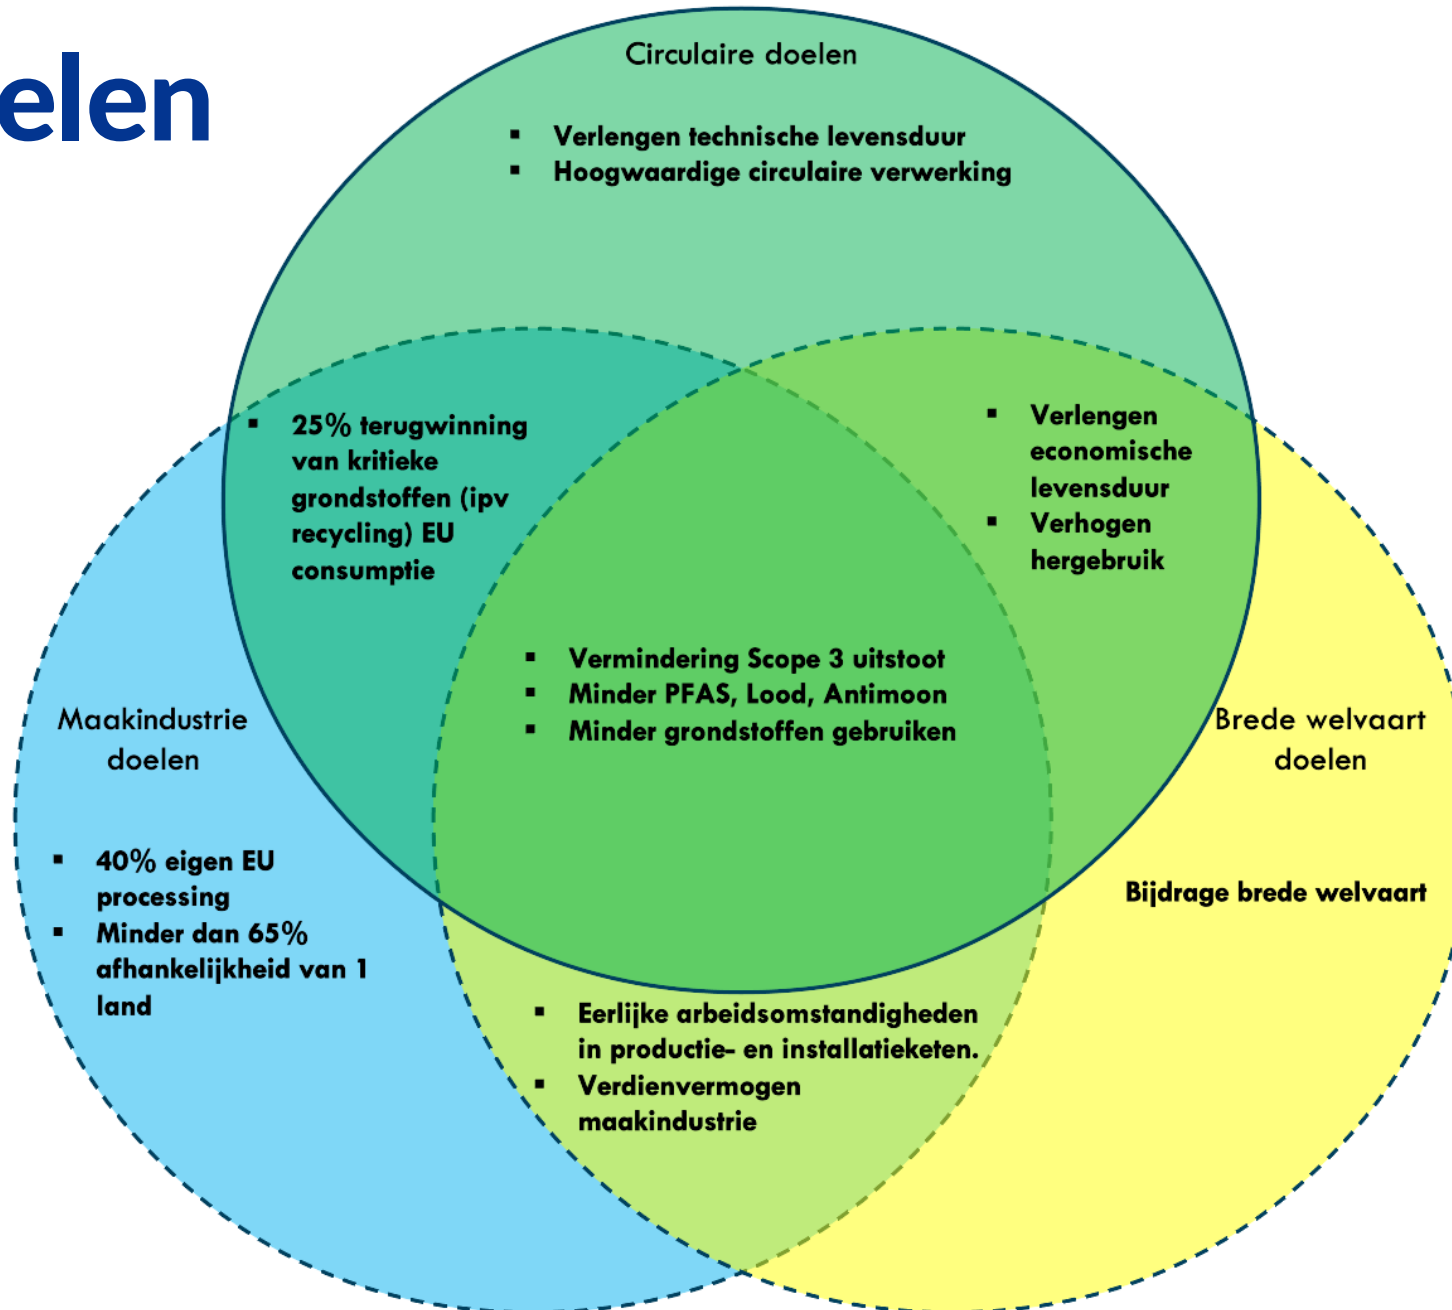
elen

Circulaire doelen

- Verlengen technische levensduur
- Hoogwaardige circulaire verwerking

- 25% terugwinning van kritieke grondstoffen (ipv recycling) EU consumptie

- Verlengen economische levensduur
- Verhogen hergebruik

- Vermindering Scope 3 uitstoot
- Minder PFAS, Lood, Antimoon
- Minder grondstoffen gebruiken

Maakindustrie doelen

Brede welvaart doelen

- 40% eigen EU processing
- Minder dan 65% afhankelijkheid van 1 land

Bijdrage brede welvaart

- Eerlijke arbeidsomstandigheden in productie- en installatieketen.
- Verdienvermogen maakindustrie